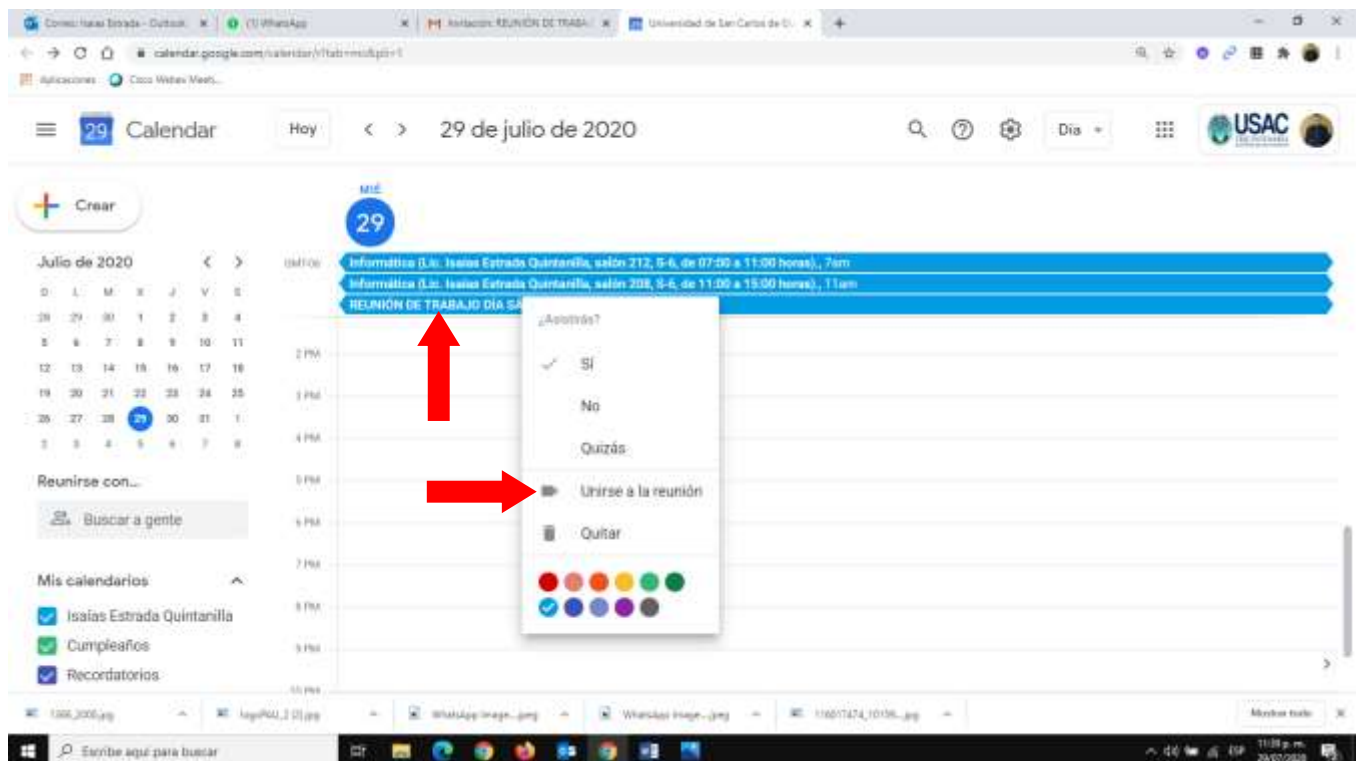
Correo: Isaias Estrada - Outlook | (1) WhatsApp | Invitación: REUNIÓN DE TRABA | Universidad de San Carlos de G

calendar.google.com/calendar/r?tab=mc&pli=1

Aplicaciones | Cisco Webex Meeti...

29 Calendar | Hoy | < > | 29 de julio de 2020 | Día | USAC

Crear

Julio de 2020

| D | L | M | X | J | V | S |
|---|---|---|---|---|---|---|
| 28 | 29 | 30 | 1 | 2 | 3 | 4 |
| 5 | 6 | 7 | 8 | 9 | 10 | 11 |
| 12 | 13 | 14 | 15 | 16 | 17 | 18 |
| 19 | 20 | 21 | 22 | 23 | 24 | 25 |
| 26 | 27 | 28 | 29 | 30 | 31 | 1 |
| 2 | 3 | 4 | 5 | 6 | 7 | 8 |

Reunirse con...

Buscar a gente

Mis calendarios

Isaías Estrada Quintanilla

Cumpleaños

Recordatorios

MIÉ
29

GMT-06

Informática (Lic. Isaías Estrada Quintanilla, salón 212, S-6, de 07:00 a 11:00 horas)., 7am

Informática (Lic. Isaías Estrada Quintanilla, salón 208, S-6, de 11:00 a 15:00 horas)., 11am

REUNIÓN DE TRABAJO DÍA SA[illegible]

2 PM
3 PM
4 PM
5 PM
6 PM
7 PM
8 PM
9 PM
10 PM

¿Asistirás?

Sí

No

Quizás

Unirse a la reunión

Quitar

1366_2000.jpg | logoPNU_2 (2).jpg | WhatsApp Image....jpeg | WhatsApp Image....jpeg | 116017474_10159....jpg | Mostrar todo

Escribe aquí para buscar

ESP 11:39 p. m. 29/07/2020